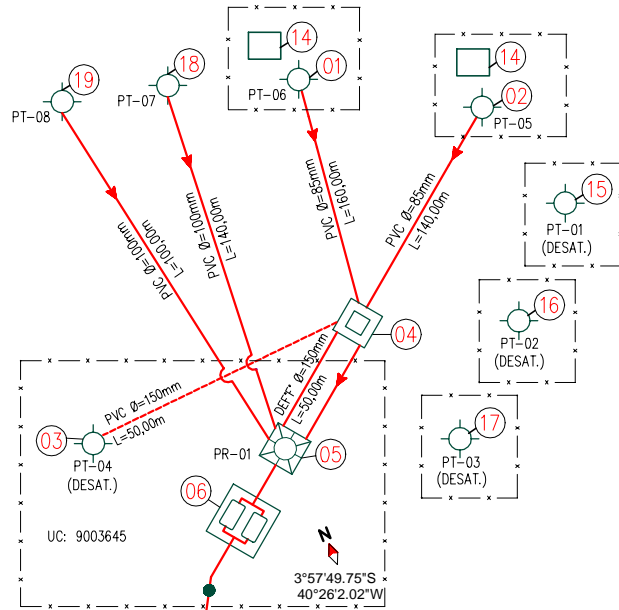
14
01
PT-06
14
02
PT-05
19
PT-08
18
PT-07
PVC Ø=100mm L=100,00m
PVC Ø=100mm L=140,00m
PVC Ø=85mm L=160,00m
PVC Ø=85mm L=140,00m
15
PT-01
(DESAT.)
16
PT-02
(DESAT.)
04
PVC Ø=150mm L=50,00m
DEFF° Ø=150mm L=50,00m
03
PT-04
(DESAT.)
PR-01
05
17
PT-03
(DESAT.)
06
UC: 9003645
N
3°57'49.75"S
40°26'2.02"W